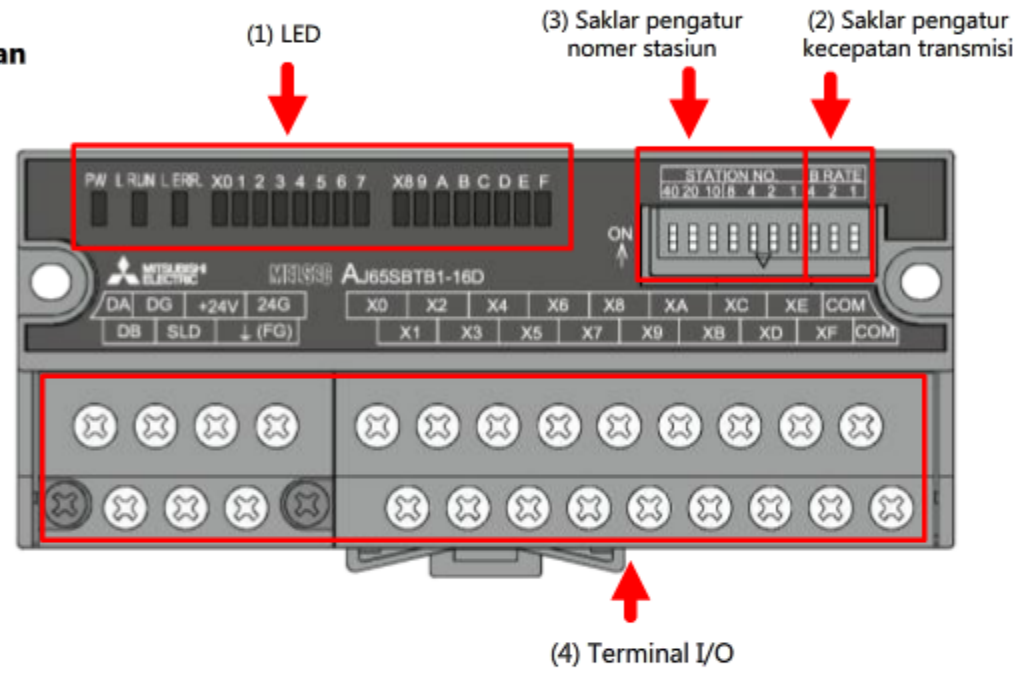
an

(1) LED

(3) Saklar pengatur nomer stasiun

(2) Saklar pengatur kecepatan transmisi

PW L RUN L ERR. X0 1 2 3 4 5 6 7 X8 9 A B C D E F

STATION NO.
40 20 10 8 4 2 1

B RATE
4 2 1

ON

MITSUBISHI ELECTRIC

MELSEC AJ65SBTB1-16D

DA DG +24V 24G
DB SLD ⏚ (FG)

X0 X2 X4 X6 X8 XA XC XE COM
X1 X3 X5 X7 X9 XB XD XF COM

(4) Terminal I/O